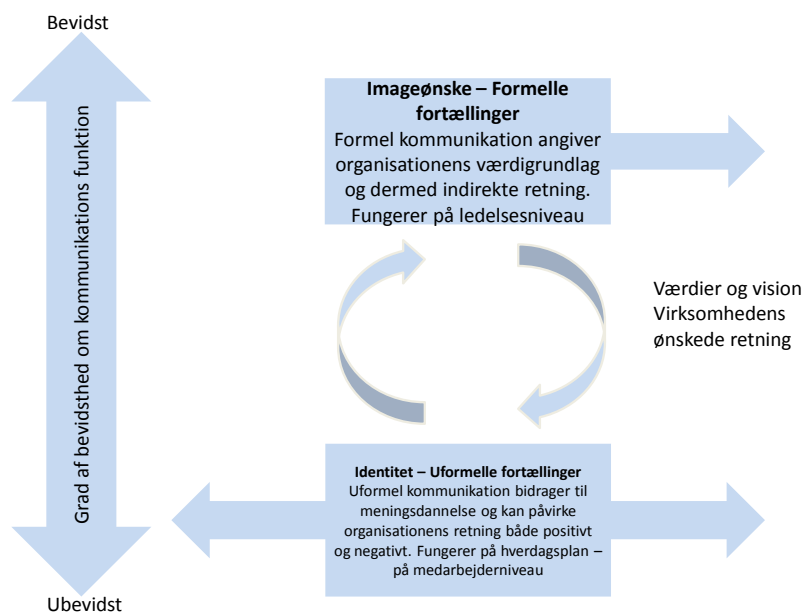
Bevidst

Grad af bevidsthed om kommunikations funktion

Imageønske – Formelle fortællinger
Formel kommunikation angiver organisationens værdigrundlag og dermed indirekte retning. Fungerer på ledelsesniveau

Værdier og vision
Virksomhedens ønskede retning

Identitet – Uformelle fortællinger
Uformel kommunikation bidrager til meningsdannelse og kan påvirke organisationens retning både positivt og negativt. Fungerer på hverdagsplan – på medarbejderniveau

Ubevidst